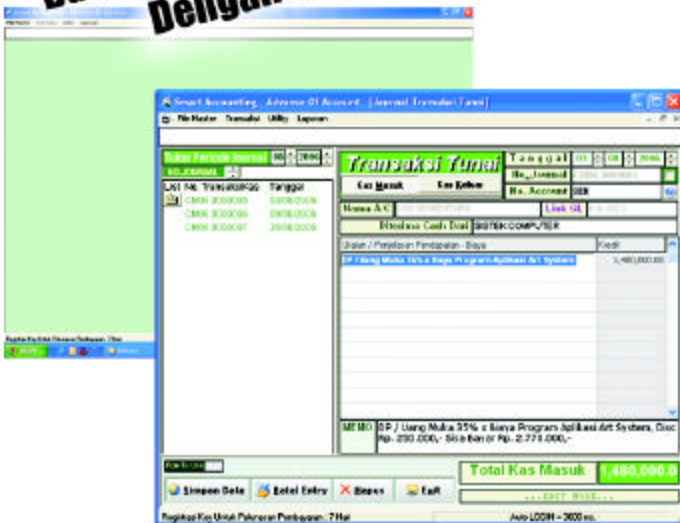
Dengan

Smart Accounting , Advance 01 Account - [Journal Transaksi Tunai]

File Master Transaksi Utility Laporan

Tukar Periode Journal 08 2006

NO.JOURNAL

List No. Transaksi Tanggal

CM06 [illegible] 04/08/2006
CM06 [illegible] 09/08/2006
CM06 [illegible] 25/08/2006

Transaksi Tunai

Kas Masuk Kas Keluar

Tanggal 03 08 2006

No. Journal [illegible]

No. Account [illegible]

Nama A/C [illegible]

Link GL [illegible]

Diterima Cash Dari SISTEK COMPUTER

Uraian / Penjelasan Pendapatan - Biaya

Kredit

DP / Uang Muka 35% x Biaya Program Aplikasi Art System 1,480,000.00

MEMO DP / Uang Muka 35% x Biaya Program Aplikasi Art System, Disc Rp. 250.000,- Sisa Bayar Rp. 2.771.000,-

Simpan Data Batal Entry Hapus Exit

Total Kas Masuk 1,480,000.0

...EDIT MODE...

Registrasi Key Untuk Pelunasan Pembayaran : 7 Hari

Auto LOGIN - 3600 sc.